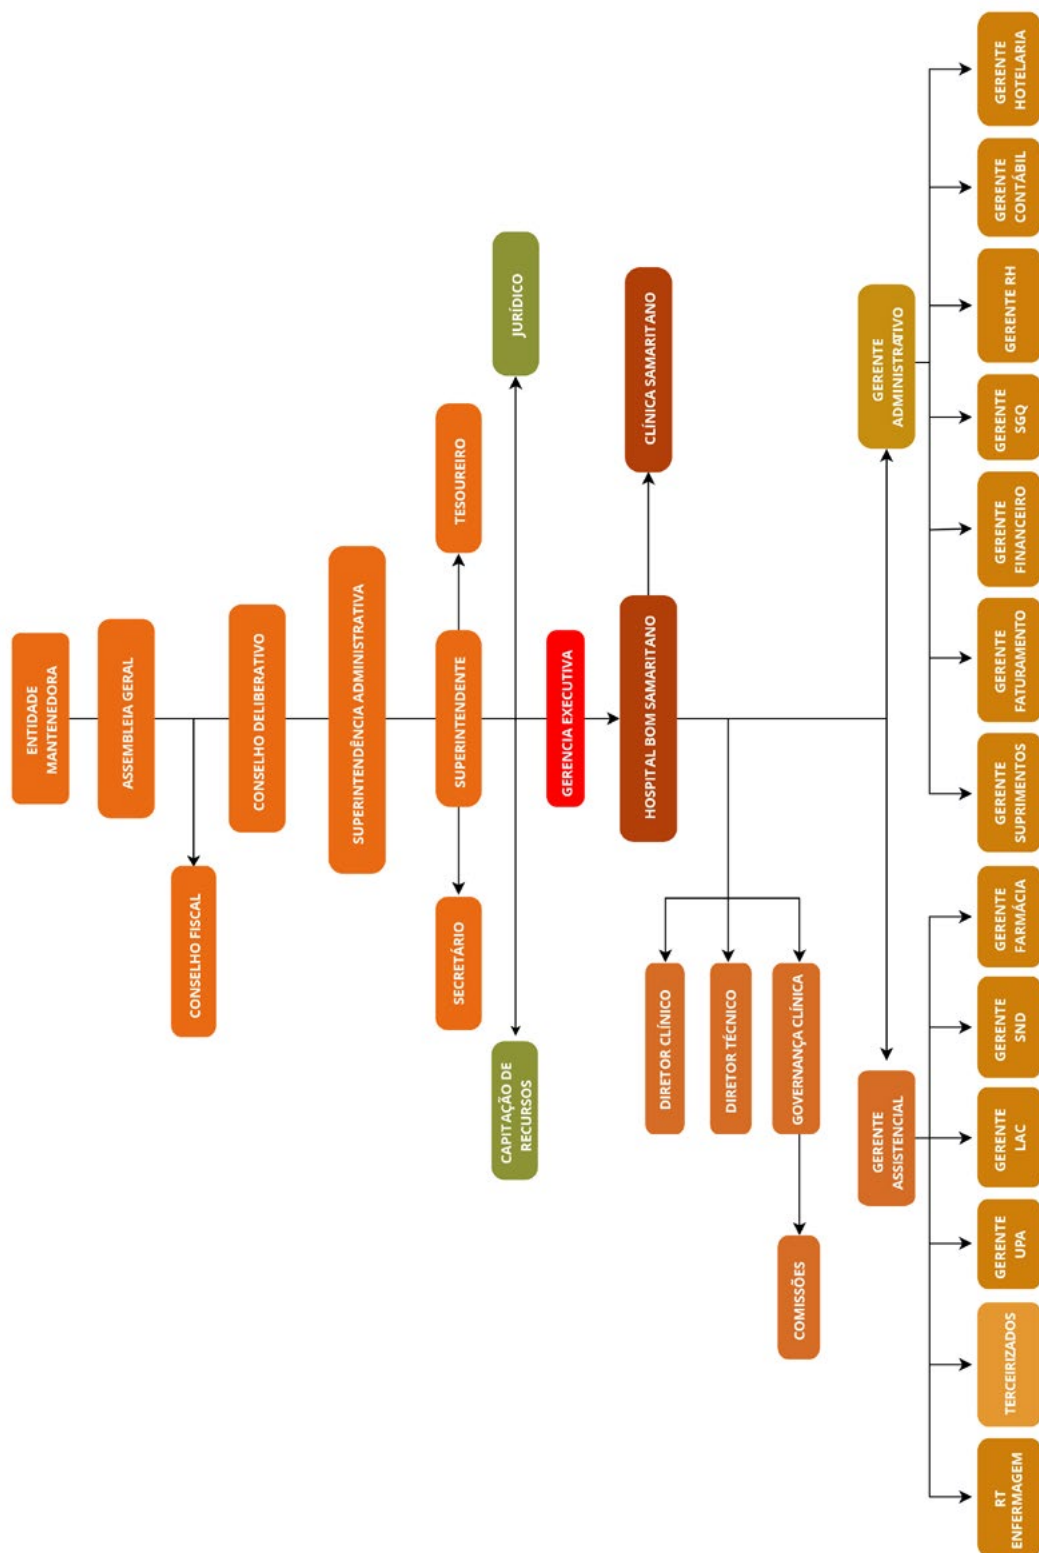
ENTIDADE MANTENEDORA

ASSEMBLEIA GERAL

CONSELHO FISCAL

CONSELHO DELIBERATIVO

SUPERINTENDÊNCIA ADMINISTRATIVA

SUPERINTENDENTE

TESOUREIRO

SECRETÁRIO

JURÍDICO

CAPITAÇÃO DE RECURSOS

GERENCIA EXECUTIVA

HOSPITAL BOM SAMARITANO

CLÍNICA SAMARITANO

DIRETOR CLÍNICO

DIRETOR TÉCNICO

GOVERNANÇA CLÍNICA

COMISSÕES

GERENTE ADMINISTRATIVO

GERENTE HOTELARIA

GERENTE CONTÁBIL

GERENTE RH

GERENTE SGQ

GERENTE FINANCEIRO

GERENTE FATURAMENTO

GERENTE SUPRIMENTOS

GERENTE ASSISTENCIAL

GERENTE FARMÁCIA

GERENTE SND

GERENTE LAC

GERENTE UPA

TERCEIRIZADOS

RT ENFERMAGEM